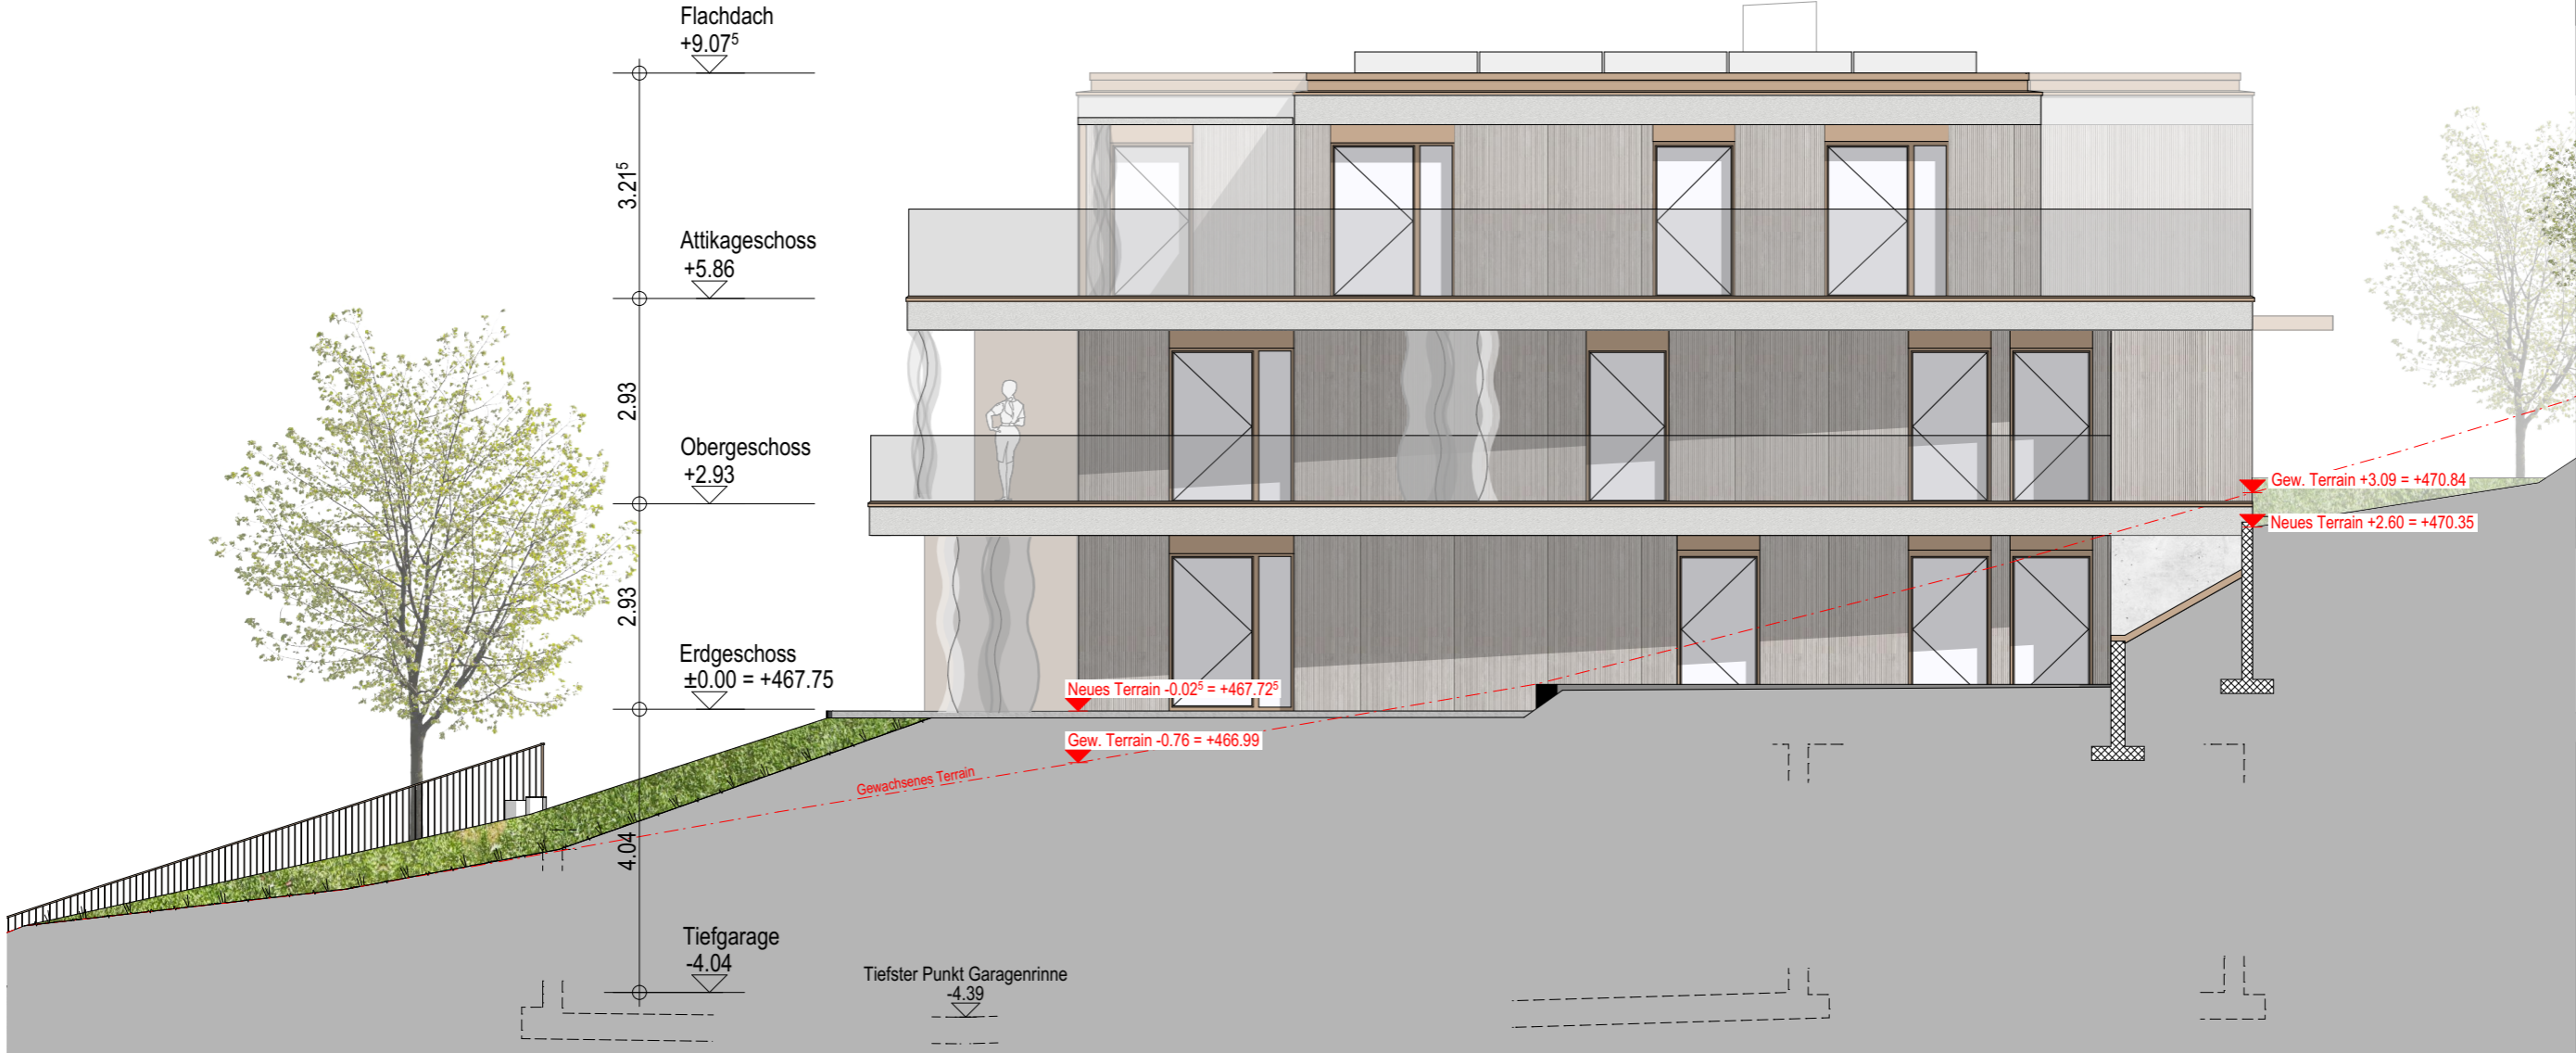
Flachdach
+9.07$^5$

3.21$^5$

Attikageschoss
+5.86

2.93

Obergeschoss
+2.93

2.93

Erdgeschoss
±0.00 = +467.75

4.04

Tiefgarage
-4.04

Tiefster Punkt Garagenrinne
-4.39

Gew. Terrain +3.09 = +470.84

Neues Terrain +2.60 = +470.35

Neues Terrain -0.02$^5$ = +467.72$^5$

Gew. Terrain -0.76 = +466.99

Gewachsenes Terrain